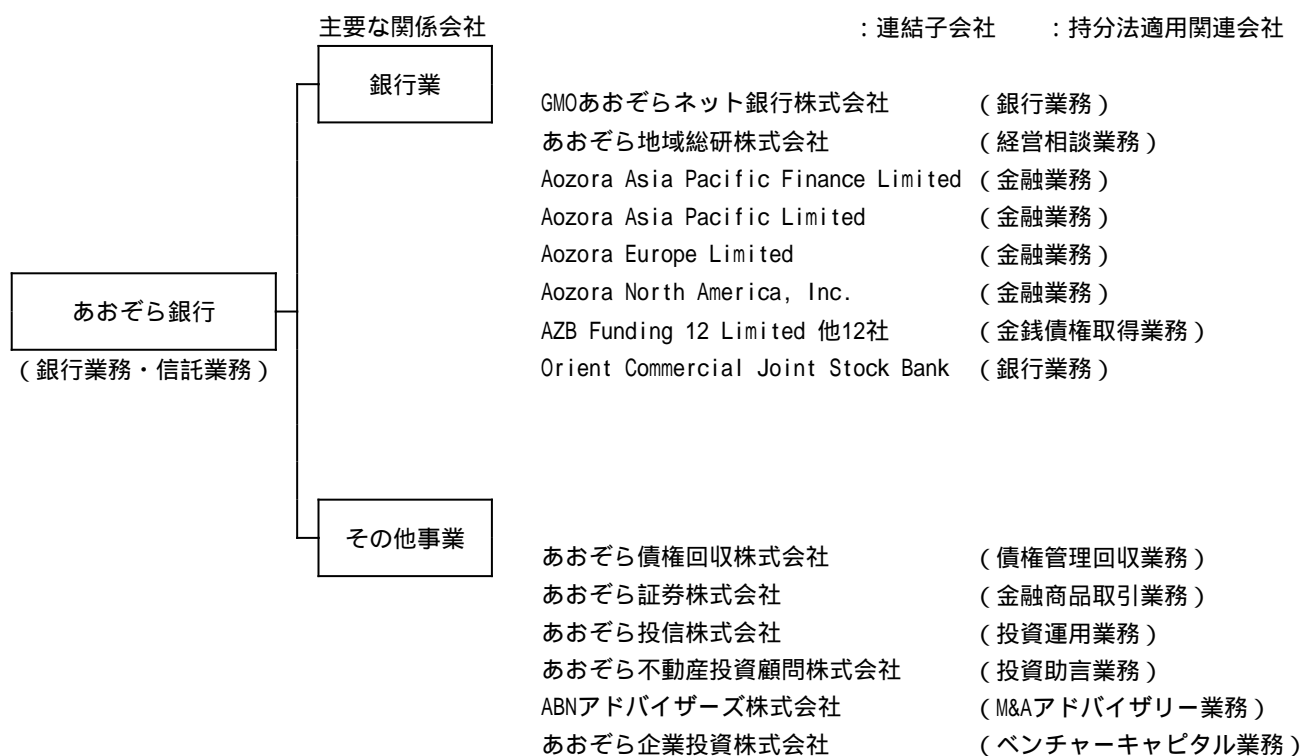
主要な関係会社

：連結子会社　：持分法適用関連会社

あおぞら銀行
（銀行業務・信託業務）

銀行業

GMOあおぞらネット銀行株式会社　（銀行業務）
あおぞら地域総研株式会社　（経営相談業務）
Aozora Asia Pacific Finance Limited　（金融業務）
Aozora Asia Pacific Limited　（金融業務）
Aozora Europe Limited　（金融業務）
Aozora North America, Inc.　（金融業務）
AZB Funding 12 Limited 他12社　（金銭債権取得業務）
Orient Commercial Joint Stock Bank　（銀行業務）

その他事業

あおぞら債権回収株式会社　（債権管理回収業務）
あおぞら証券株式会社　（金融商品取引業務）
あおぞら投信株式会社　（投資運用業務）
あおぞら不動産投資顧問株式会社　（投資助言業務）
ABNアドバイザーズ株式会社　（M&Aアドバイザリー業務）
あおぞら企業投資株式会社　（ベンチャーキャピタル業務）